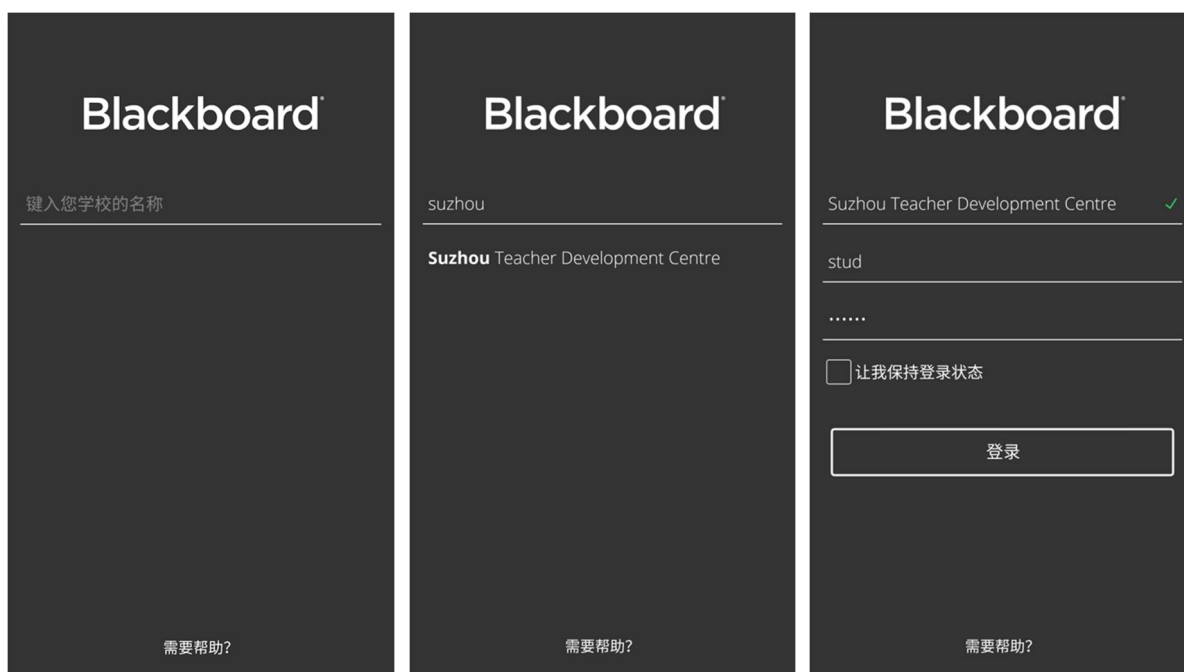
Blackboard®

键入您学校的名称

需要帮助?

Blackboard®

suzhou

**Suzhou** Teacher Development Centre

需要帮助?

Blackboard®

Suzhou Teacher Development Centre ✓

stud

••••••

让我保持登录状态

登录

需要帮助?